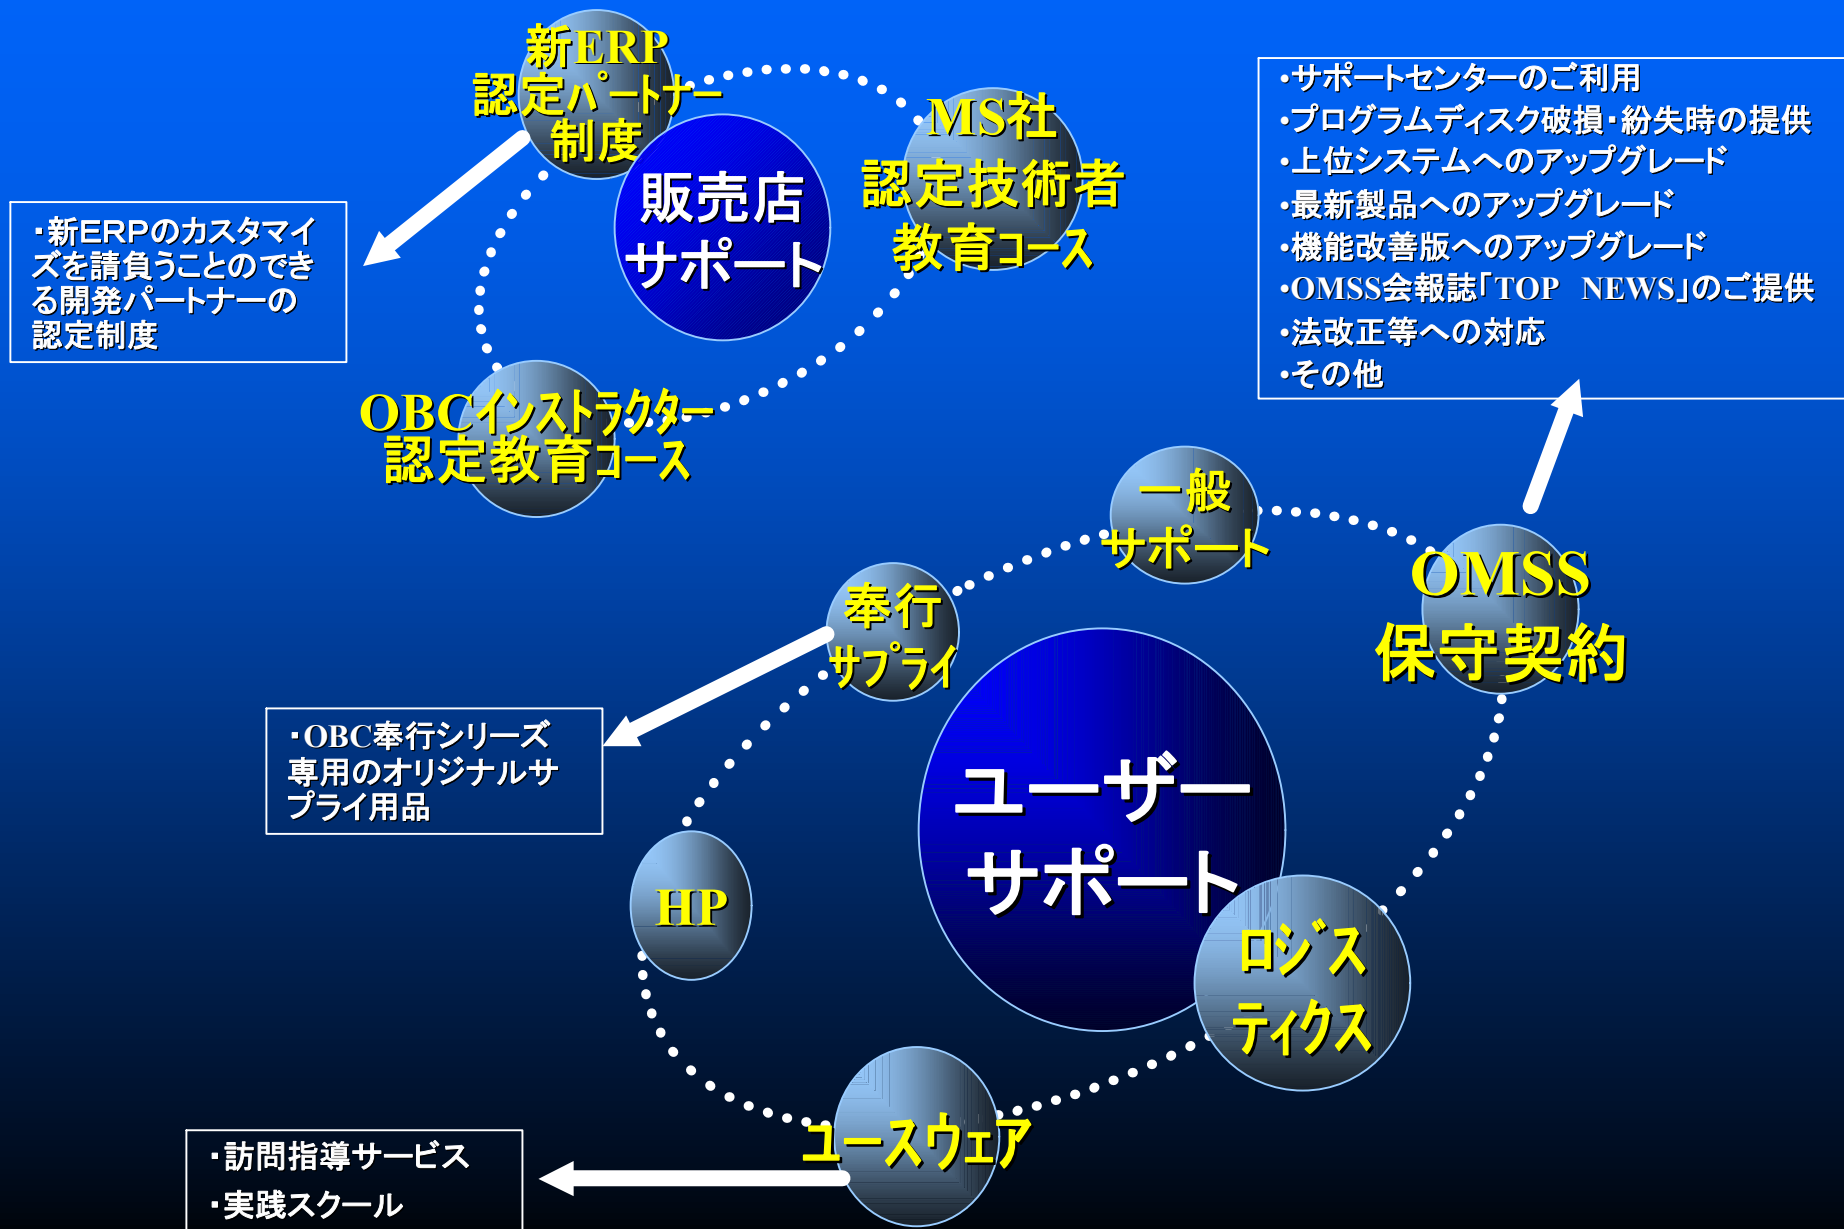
新ERP
認定パートナー
制度

販売店
サポート

MS社
認定技術者
教育コース

OBCインストラクター
認定教育コース

・新ERPのカスタマイズを請負うことのできる開発パートナーの認定制度

•サポートセンターのご利用
•プログラムディスク破損・紛失時の提供
•上位システムへのアップグレード
•最新製品へのアップグレード
•機能改善版へのアップグレード
•OMSS会報誌「TOP NEWS」のご提供
•法改正等への対応
•その他

一般
サポート

OMSS
保守契約

奉行
サプライ

・OBC奉行シリーズ専用のオリジナルサプライ用品

ユーザー
サポート

HP

ロジス
ティクス

ユースウェア

・訪問指導サービス
・実践スクール